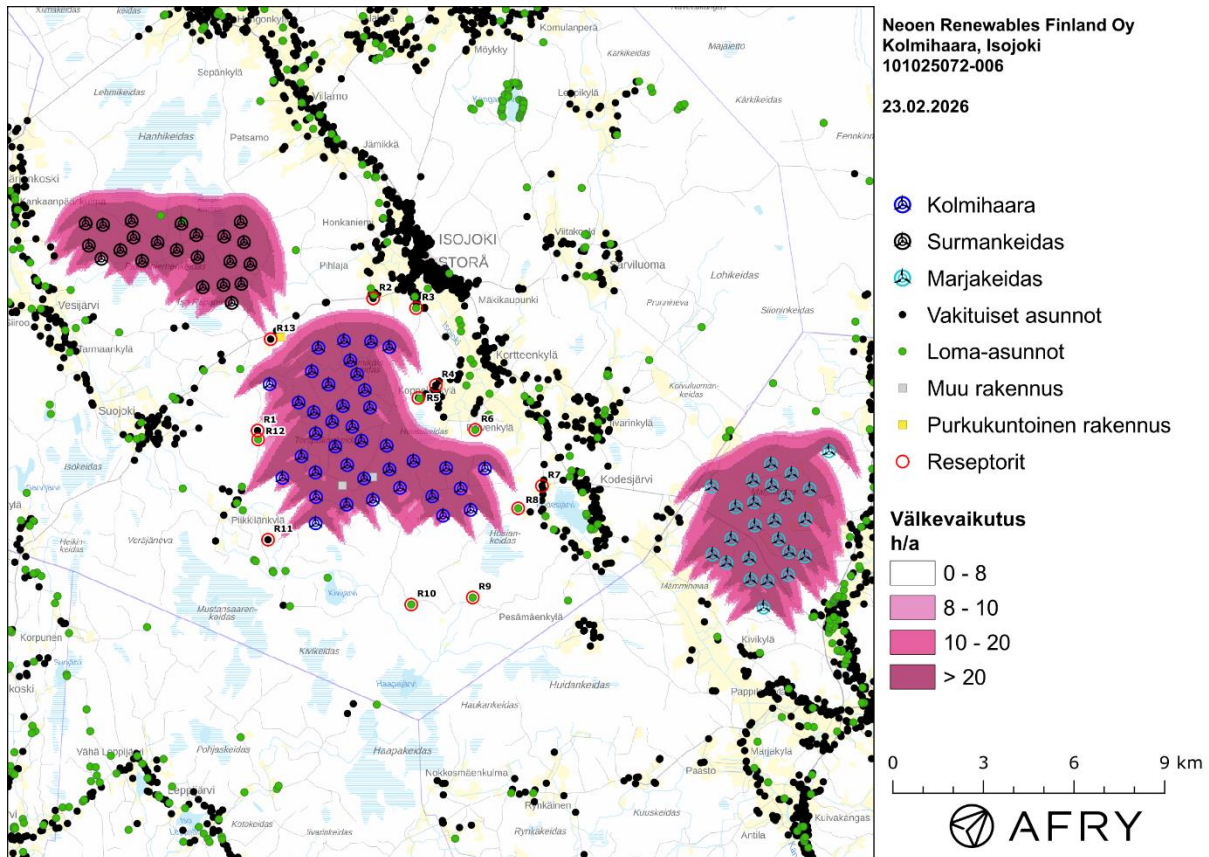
Neoen Renewables Finland Oy
Kolmihaara, Isojoki
101025072-006

23.02.2026

Kolmihaara
Surmankeidas
Marjakeidas
Vakituiset asunnot
Loma-asunnot
Muu rakennus
Purkukuntoinen rakennus
Reseptorit

Välkevaikutus
h/a
0 - 8
8 - 10
10 - 20
> 20

0 3 6 9 km

AFRY

Sepänkylä
Lehmikeidas
Hanhikeidas
Patsamo
Vilamo
Möykky
Komulanperä
Karkikeidas
Majaleto
Kärkikeidas
Fennkeidas
Jämikkä
Honkaniemi
ISOJOKI
STORÅ
Viitakeidas
Sarviluoma
Lohikeidas
Siionkeidas
Pihlaja
Mäkikaupunki
Vesijärvi
Parmaankylä
Suojoki
Korteenkylä
Isokeidas
R1
R2
R3
R4
R5
R6
R7
R8
R9
R10
R11
R12
R13
Kodesjärvi
Pikkilänkylä
Verijäneva
Heikinkeidas
Mustansaarenkeidas
Korpunen
Kivikeidas
Pesämäenkylä
Huidankeidas
Haukankeidas
Haapakeidas
Pohjaskeidas
Vähä Leppijärvi
Leppijärvi
Kotokeidas
Nokkosmäenkulma
Rynkäinen
Rynkakeidas
Kuuskeidas
Paasto
Kivikylä
Pappi
Majjakylä
Artila
Kuivakangas